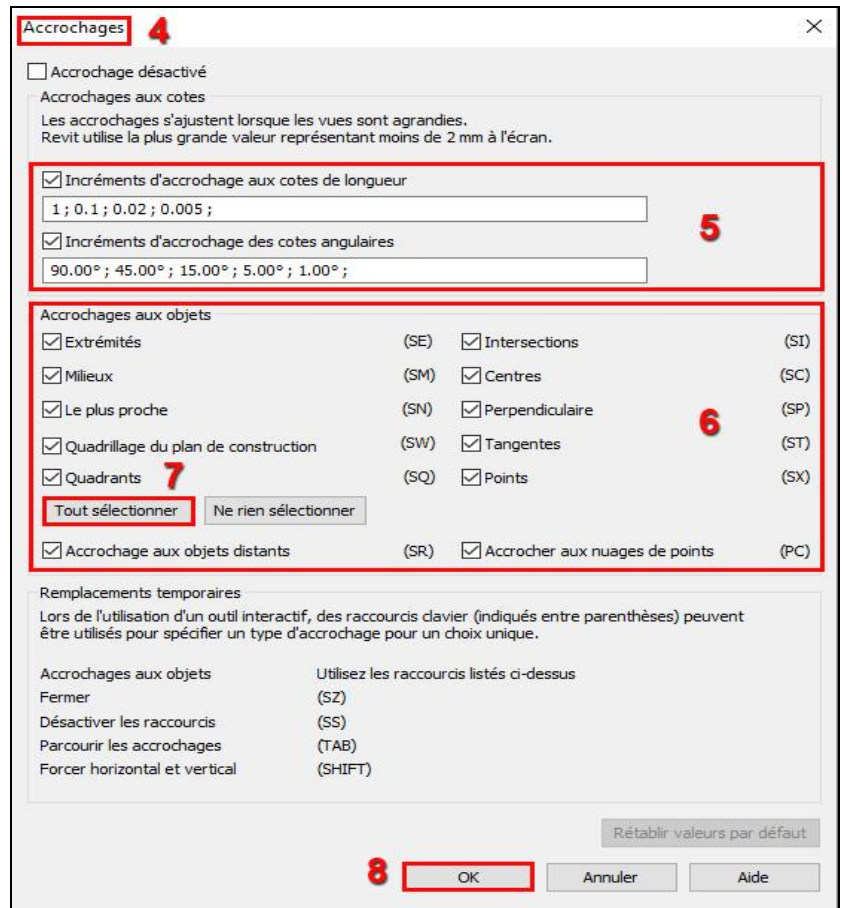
Accrochages 4 ×

Accrochage désactivé

Accrochages aux cotes

Les accrochages s'ajustent lorsque les vues sont agrandies.
Revit utilise la plus grande valeur représentant moins de 2 mm à l'écran.

Incréments d'accrochage aux cotes de longueur

1 ; 0.1 ; 0.02 ; 0.005 ;

Incréments d'accrochage des cotes angulaires

90.00° ; 45.00° ; 15.00° ; 5.00° ; 1.00° ;

5

Accrochages aux objets

Extrémités (SE)
Intersections (SI)
Milieux (SM)
Centres (SC)
Le plus proche (SN)
Perpendiculaire (SP)
Quadrillage du plan de construction (SW)
Tangentes (ST)
Quadrants 7 (SQ)
Points (SX)

6

Tout sélectionner
Ne rien sélectionner

Accrochage aux objets distants (SR)
Accrocher aux nuages de points (PC)

Remplacements temporaires

Lors de l'utilisation d'un outil interactif, des raccourcis clavier (indiqués entre parenthèses) peuvent être utilisés pour spécifier un type d'accrochage pour un choix unique.

| | |
|---|---|
| Accrochages aux objets | Utilisez les raccourcis listés ci-dessus |
| Fermer | (SZ) |
| Désactiver les raccourcis | (SS) |
| Parcourir les accrochages | (TAB) |
| Forcer horizontal et vertical | (SHIFT) |

Rétablir valeurs par défaut

8 OK Annuler Aide